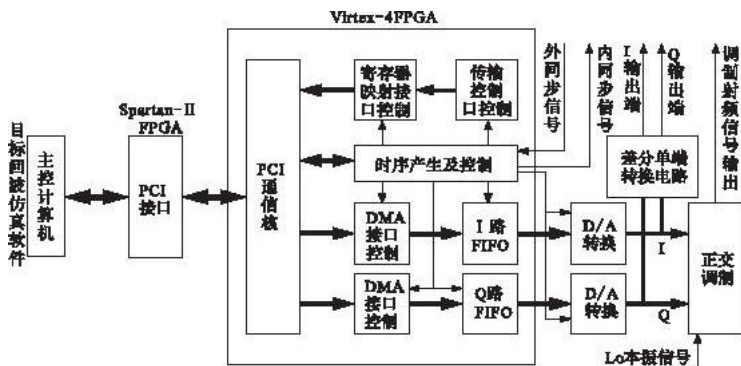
Virtex-4FPGA

目标回波仿真软件

主控计算机

Spartan-II FPGA

PCI 接口

PCI 通信核

寄存器映射接口控制

传输控制口控制

外同步信号

内同步信号

I 输出端

Q 输出端

调制射频信号输出

时序产生及控制

差分单端转换电路

DMA 接口控制

I 路 FIFO

D/A 转换

I

正交调制

DMA 接口控制

Q路 FIFO

D/A 转换

Q

Lo本振信号